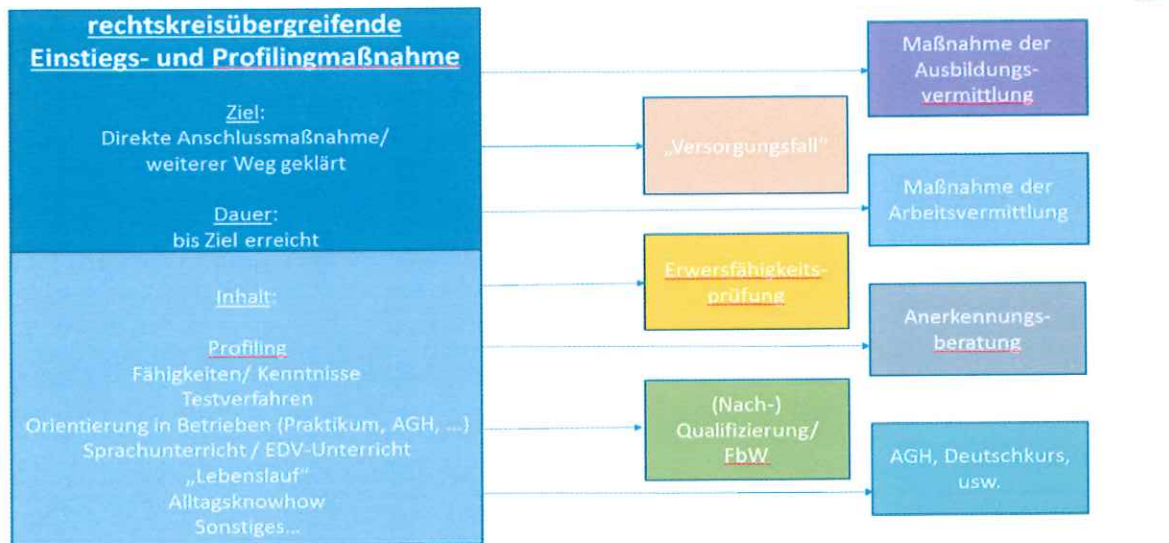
rechtskreisübergreifende Einstiegs- und Profilingmaßnahme

Ziel:
Direkte Anschlussmaßnahme/ weiterer Weg geklärt

Dauer:
bis Ziel erreicht

Inhalt:

Profiling
Fähigkeiten/ Kenntnisse
Testverfahren
Orientierung in Betrieben (Praktikum, AGH, ...)
Sprachunterricht / EDV-Unterricht
„Lebenslauf"
Alltagsknowhow
Sonstiges...

„Versorgungsfall"

Erwersfähigkeitsprüfung

(Nach-) Qualifizierung/ FbW

Maßnahme der Ausbildungsvermittlung

Maßnahme der Arbeitsvermittlung

Anerkennungsberatung

AGH, Deutschkurs, usw.